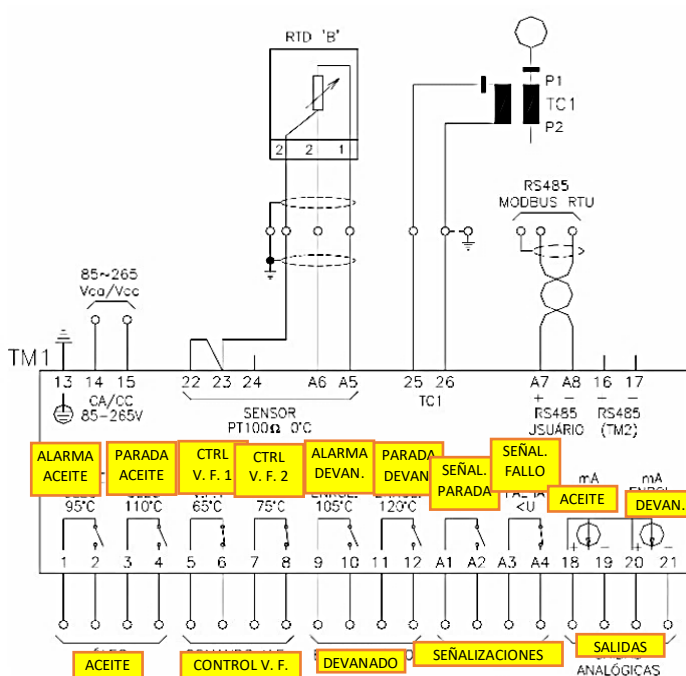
RTD 'B'

2 2 1

P1
TC1
P2

RS485
MODBUS RTU

85~265
Vca/Vcc

TM1

13 14 15
CA/CC
85-265V

22 23 24 A6 A5
SENSOR
PT100Ω 0°C

25 26
TC1

A7 A8 16 17
+ − + −
RS485 RS485
USUARIO (TM2)

ALARMA ACEITE
PARADA ACEITE
CTRL V. F. 1
CTRL V. F. 2
ALARMA DEVAN.
PARADA DEVAN.
SEÑAL. PARADA
SEÑAL. FALLO
ACEITE
DEVAN.

95°C 110°C 65°C 75°C 105°C 120°C <U
mA mA

1 2 3 4 5 6 7 8 9 10 11 12 A1 A2 A3 A4 18 19 20 21

ACEITE
CONTROL V. F.
DEVANADO
SEÑALIZACIONES
SALIDAS
ANALÓGICAS